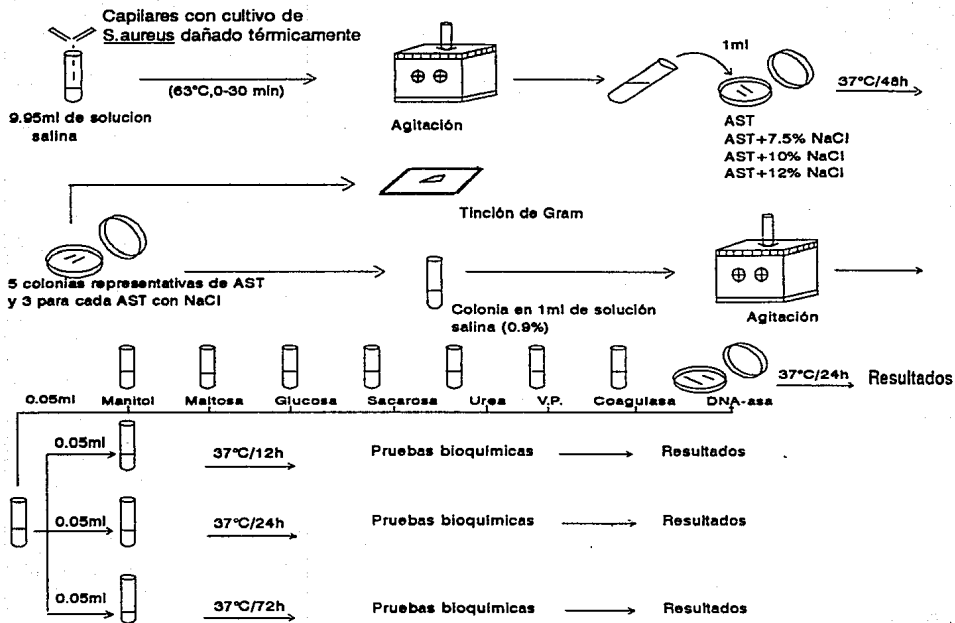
Capilares con cultivo de S.aureus dañado térmicamente

9.95ml de solucion salina

(63°C,0-30 min)

Agitación

1ml

AST
AST+7.5% NaCl
AST+10% NaCl
AST+12% NaCl

37°C/48h

Tinción de Gram

5 colonias representativas de AST y 3 para cada AST con NaCl

Colonia en 1ml de solución salina (0.9%)

Agitación

0.05ml Manitol Maltosa Glucosa Sacarosa Urea V.P. Coagulasa DNA-asa

37°C/24h Resultados

0.05ml 37°C/12h Pruebas bioquimicas Resultados

0.05ml 37°C/24h Pruebas bioquimicas Resultados

0.05ml 37°C/72h Pruebas bioquimicas Resultados